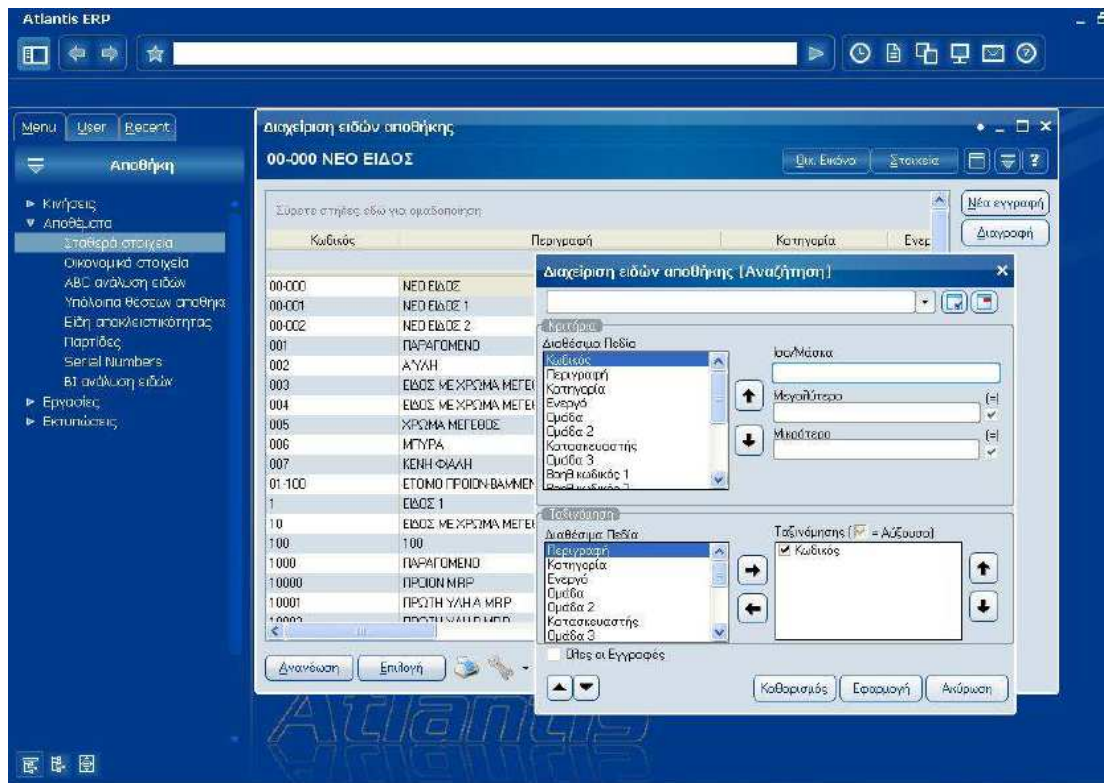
Atlantis ERP

Menu | User | Recent

Αποθήκη

► Κινήσεις
▼ Αποθέματα
Σταθερά στοιχεία
Οικονομικά στοιχεία
ABC ανάλυση ειδών
Υπόλοιπα θέσεων αποθήκ
Είδη αποκλειστικότητας
Παρτίδες
Serial Numbers
BI ανάλυση ειδών
► Εργασίες
► Εκτυπώσεις

Διαχείριση ειδών αποθήκης

00-000 ΝΕΟ ΕΙΔΟΣ

Εικ. Εικόνα | Στοιχεία

Νέα εγγραφή
Διαγραφή

Σύρετε στήλες εδώ για ομαδοποίηση

| Κωδικός | Περιγραφή | Κατηγορία | Ενερ |
|---|---|---|---|
| 00-000 | ΝΕΟ ΕΙΔΟΣ | | |
| 00-001 | ΝΕΟ ΕΙΔΟΣ 1 | | |
| 00-002 | ΝΕΟ ΕΙΔΟΣ 2 | | |
| 001 | ΠΑΡΑΓΟΜΕΝΟ | | |
| 002 | ΑΥΛΗ | | |
| 003 | ΕΙΔΟΣ ΜΕ ΧΡΩΜΑ ΜΕΓΕ | | |
| 004 | ΕΙΔΟΣ ΜΕ ΧΡΩΜΑ ΜΕΓΕ | | |
| 005 | ΧΡΩΜΑ ΜΕΓΕΘΟΣ | | |
| 006 | ΜΠΥΡΑ | | |
| 007 | ΚΕΝΗ ΦΙΑΛΗ | | |
| 01-100 | ΕΤΟΙΜΟ ΠΡΟΙΟΝ-ΒΑΜΜΕΝ | | |
| 1 | ΕΙΔΟΣ 1 | | |
| 10 | ΕΙΔΟΣ ΜΕ ΧΡΩΜΑ ΜΕΓΕ | | |
| 100 | 100 | | |
| 1000 | ΠΑΡΑΓΟΜΕΝΟ | | |
| 10000 | ΠΡΟΙΟΝ MRP | | |
| 10001 | ΠΡΩΤΗ ΥΛΗ Α MRP | | |

Ανανέωση | Επιλογή

Διαχείριση ειδών αποθήκης [Αναζήτηση]

Κριτήρια
Διαθέσιμα Πεδία
Κωδικός
Περιγραφή
Κατηγορία
Ενεργό
Ομάδα
Ομάδα 2
Κατασκευαστής
Ομάδα 3
Βοηθ.κωδικός 1

Ίσο/Μάσκα
Μεγαλύτερο (=)
Μικρότερο (=)

Ταξινόμηση
Διαθέσιμα Πεδία
Περιγραφή
Κατηγορία
Ενεργό
Ομάδα
Ομάδα 2
Κατασκευαστής
Ομάδα 3

Ταξινόμησης (✔ = Αύξουσα)
✔ Κωδικός

Όλες οι Εγγραφές

Καθορισμός | Εφαρμογή | Ακύρωση

Atlantis